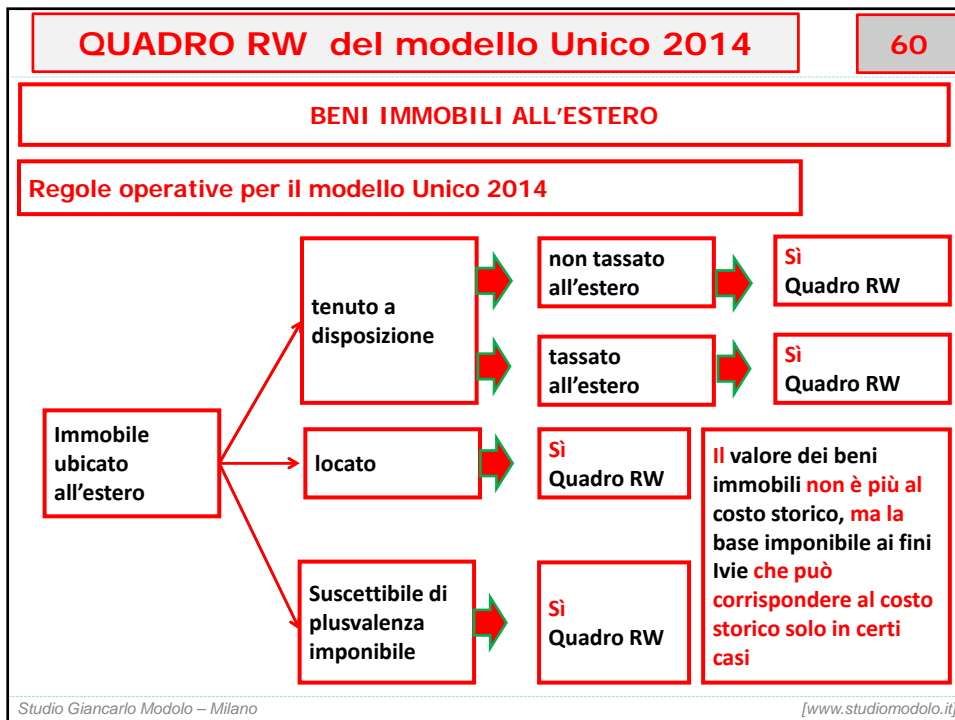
QUADRO RW del modello Unico 2014

60

BENI IMMOBILI ALL'ESTERO

Regole operative per il modello Unico 2014

Immobile ubicato all'estero

tenuto a disposizione

non tassato all'estero

Sì
Quadro RW

tassato all'estero

Sì
Quadro RW

locato

Sì
Quadro RW

Il valore dei beni immobili non è più al costo storico, ma la base imponibile ai fini Ivie che può corrispondere al costo storico solo in certi casi

Suscettibile di plusvalenza imponibile

Sì
Quadro RW

Studio Giancarlo Modolo – Milano

[www.studiomodolo.it]